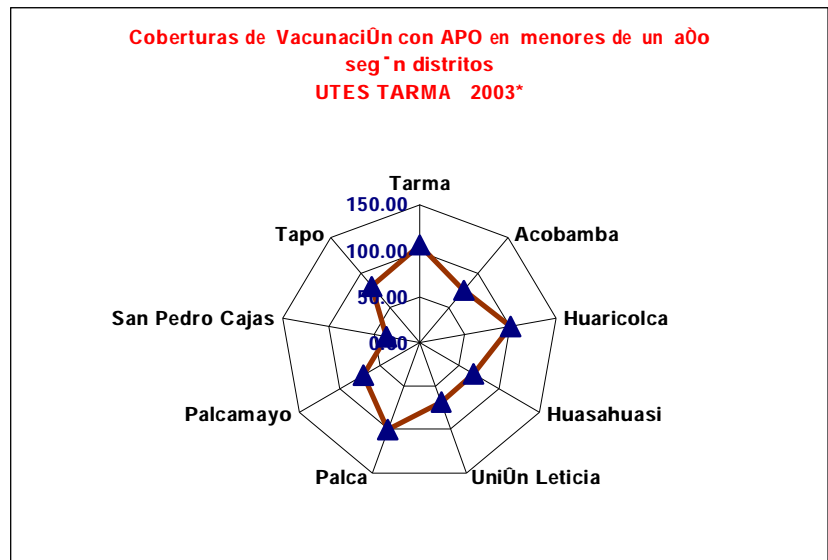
Coberturas de VacunaciÛn con APO en menores de un aÒo seg˙n distritos
UTES TARMA 2003*

Tarma
150.00
100.00
50.00
0.00
Acobamba
Huaricolca
Huasahuasi
UniÛn Leticia
Palca
Palcamayo
San Pedro Cajas
Tapo